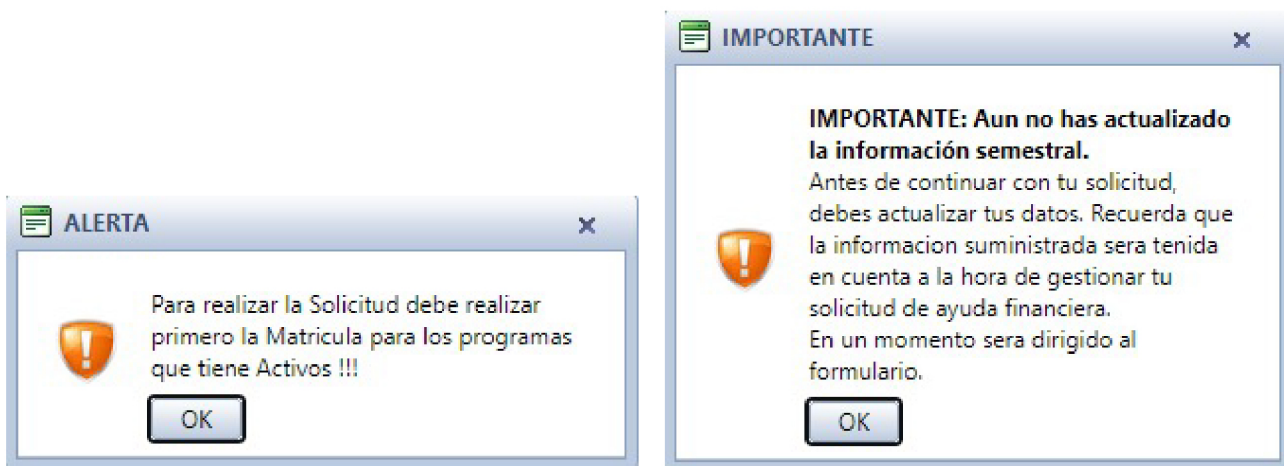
ALERTA

×

Para realizar la Solicitud debe realizar primero la Matricula para los programas que tiene Activos !!!

OK

IMPORTANTE

×

**IMPORTANTE: Aun no has actualizado la información semestral.**

Antes de continuar con tu solicitud, debes actualizar tus datos. Recuerda que la informacion suministrada sera tenida en cuenta a la hora de gestionar tu solicitud de ayuda financiera.

En un momento sera dirigido al formulario.

OK